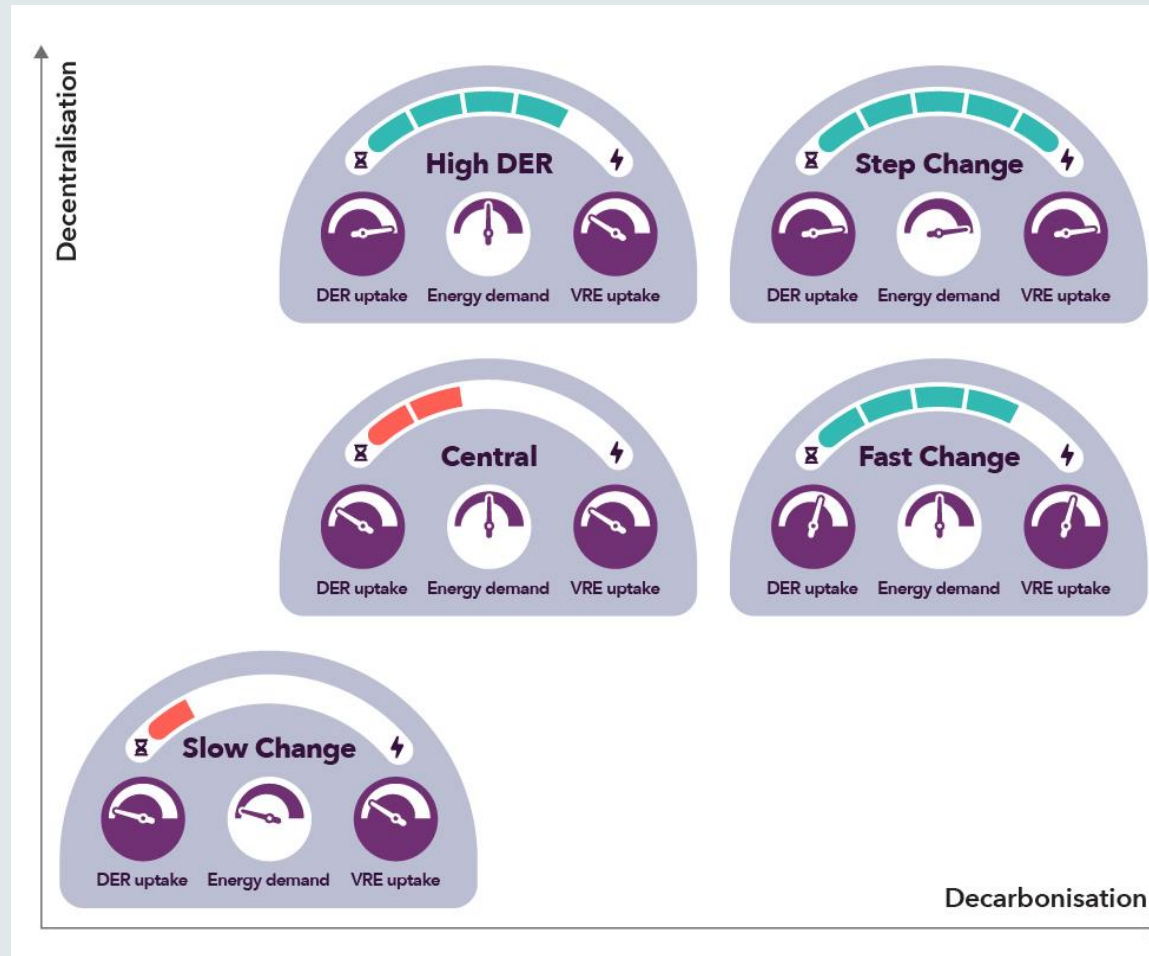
Decentralisation

High DER
DER uptake Energy demand VRE uptake

Step Change
DER uptake Energy demand VRE uptake

Central
DER uptake Energy demand VRE uptake

Fast Change
DER uptake Energy demand VRE uptake

Slow Change
DER uptake Energy demand VRE uptake

Decarbonisation